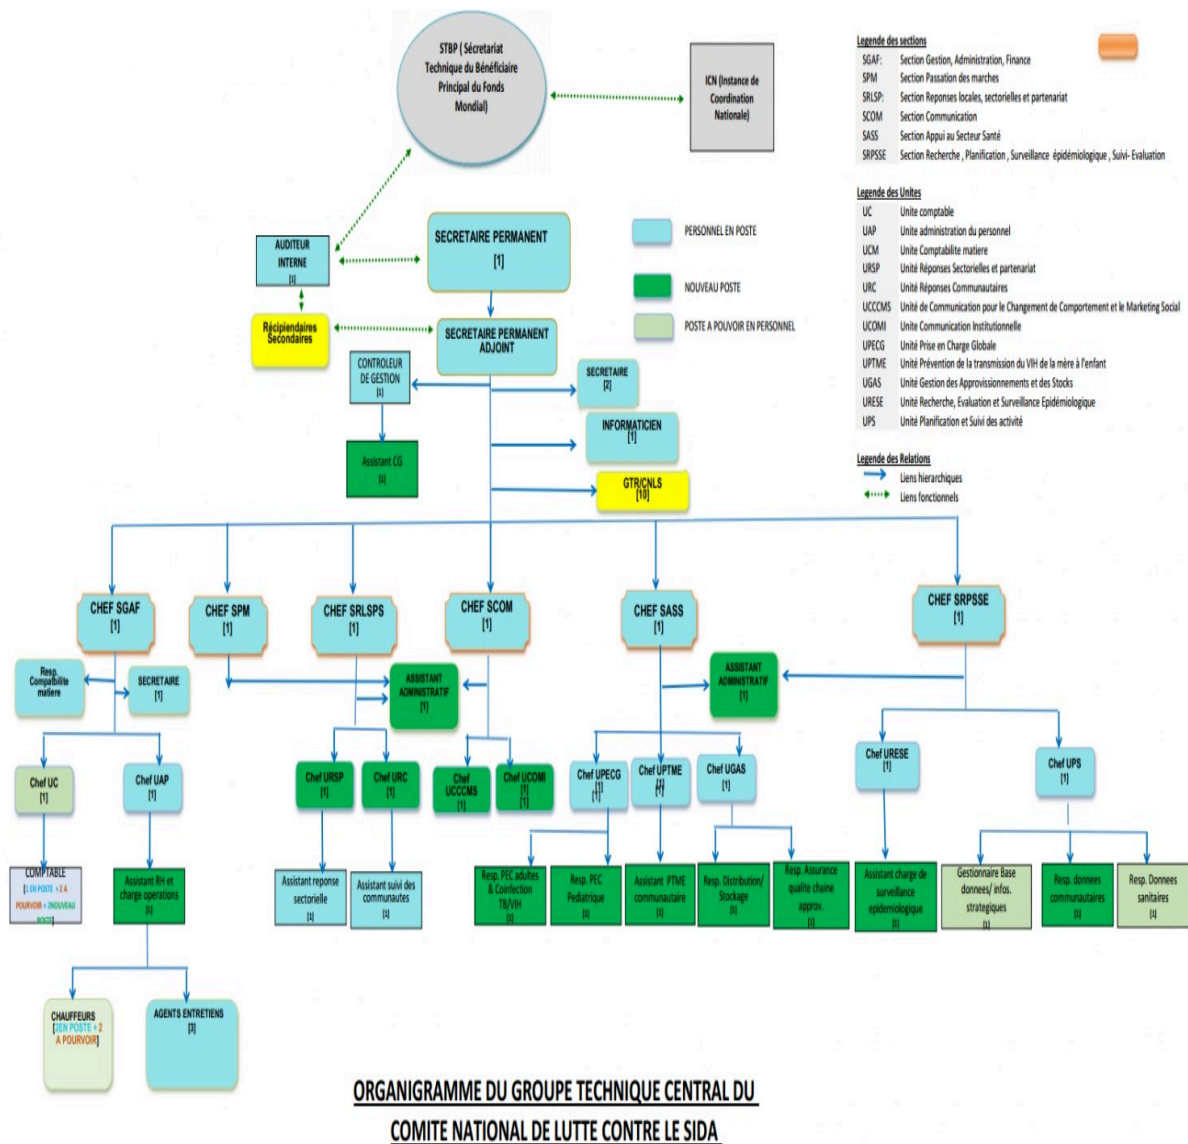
STBP (Sécretariat Technique du Bénéficiaire Principal du Fonds Mondial)

ICN (Instance de Coordination Nationale)

Legende des sections
SGAF: Section Gestion, Administration, Finance
SPM Section Passation des marches
SRLSP: Section Reponses locales, sectorielles et partenariat
SCOM Section Communication
SASS Section Appui au Secteur Santé
SRPSSE Section Recherche, Planification, Surveillance épidémiologique, Suivi- Evaluation

Legende des Unites
UC Unite comptable
UAP Unite administration du personnel
UCM Unite Comptabilite matiere
URSP Unité Réponses Sectorielles et partenariat
URC Unité Réponses Communautaires
UCCCMS Unité de Communication pour le Changement de Comportement et le Marketing Social
UCOMI Unite Communication Institutionnelle
UPECG Unité Prise en Charge Globale
UPTME Unité Prévention de la transmission du VIH de la mère à l'enfant
UGAS Unité Gestion des Approvisionnements et des Stocks
URESE Unité Recherche, Evaluation et Surveillance Epidémiologique
UPS Unité Planification et Suivi des activité

Legende des Relations
Liens hierarchiques
Liens fonctionnels

PERSONNEL EN POSTE
NOUVEAU POSTE
POSTE A POUVOIR EN PERSONNEL

AUDITEUR INTERNE [1]

SECRETAIRE PERMANENT [1]

Récipiendaires Secondaires

SECRETAIRE PERMANENT ADJOINT

CONTROLEUR DE GESTION [1]

SECRETAIRE [2]

INFORMATICIEN [1]

Assistant CG [1]

GTR/CNLS [10]

CHEF SGAF [1]

CHEF SPM [1]

CHEF SRLSPS [1]

CHEF SCOM [1]

CHEF SASS [1]

CHEF SRPSSE [1]

Resp. Comptabilite matiere

SECRETAIRE [1]

ASSISTANT ADMINISTRATIF [1]

ASSISTANT ADMINISTRATIF [1]

Chef UC [1]

Chef UAP [1]

Chef URSP [1]

Chef URC [1]

Chef UCCCMS [1]

Chef UCOMI [1]

Chef UPECG [1]

Chef UPTME [1]

Chef UGAS [1]

Chef URESE [1]

Chef UPS [1]

COMPTABLE [1 EN POSTE +2 A POURVOIR + 2NOUVEAU POSTE]

Assistant RH et charge operations [1]

Assistant reponse sectorielle [1]

Assistant suivi des communautes [1]

Resp. PEC adultes & Coinfection TB/VIH [1]

Resp. PEC Pediatrique [1]

Assistant PTME communautaire [1]

Resp. Distribution/ Stockage [1]

Resp. Assurance qualite chaine approv. [1]

Assistant charge de surveillance epidemiologique [1]

Gestionnaire Base donnees/ infos. strategiques [1]

Resp. donnees communautaires [1]

Resp. Donnees sanitaires [1]

CHAUFFEURS [2EN POSTE + 2 A POURVOIR]

AGENTS ENTRETIENS [3]

ORGANIGRAMME DU GROUPE TECHNIQUE CENTRAL DU COMITE NATIONAL DE LUTTE CONTRE LE SIDA